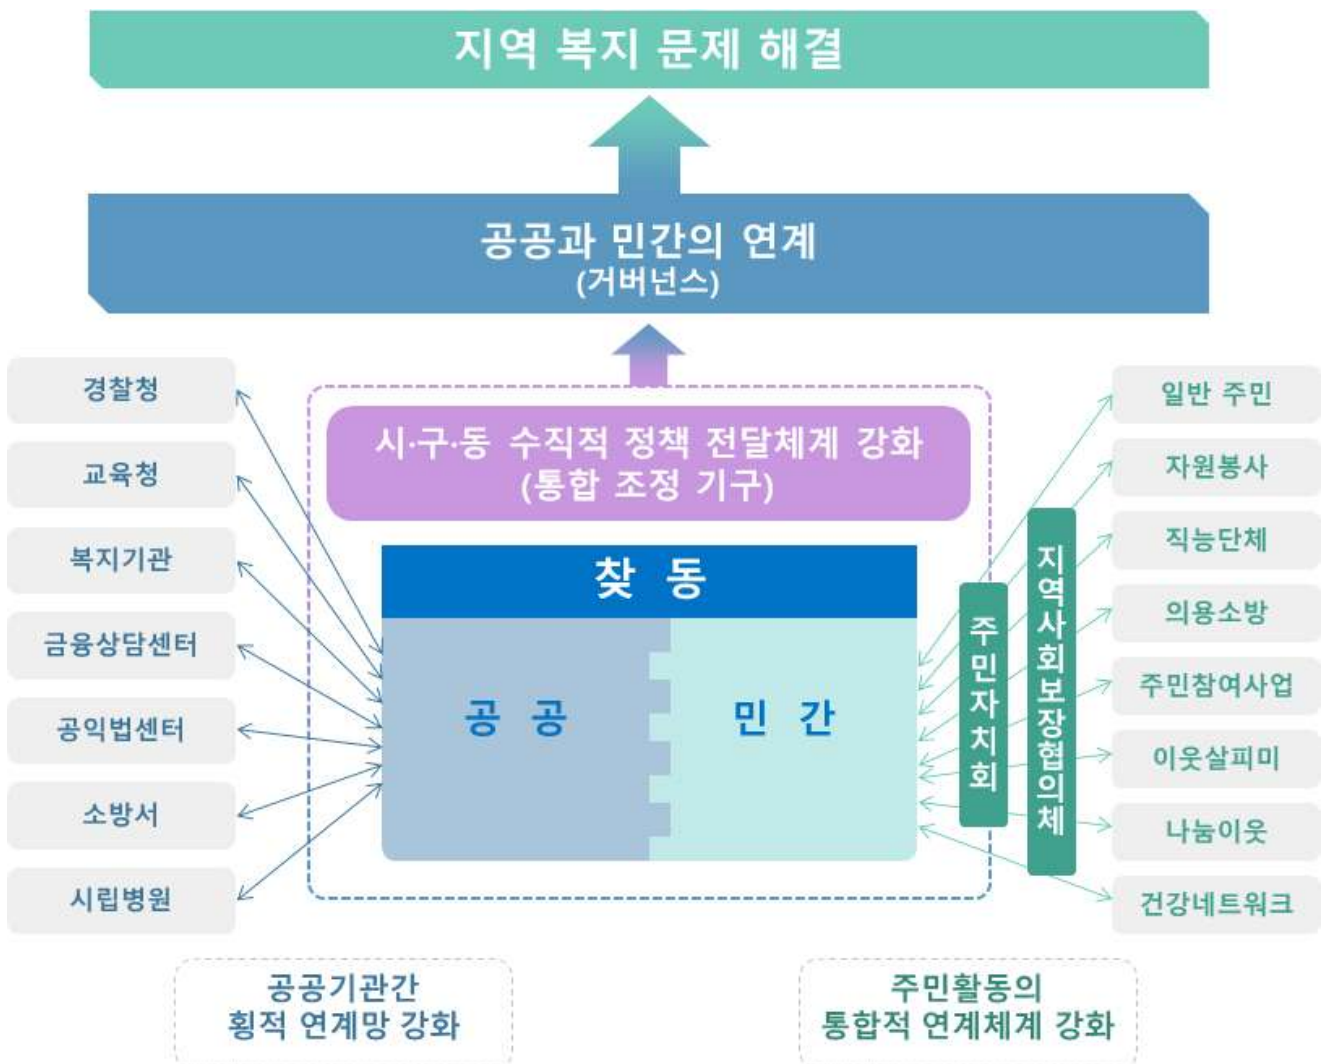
지역 복지 문제 해결

공공과 민간의 연계
(거버넌스)

경찰청
교육청
복지기관
금융상담센터
공익법센터
소방서
시립병원

시·구·동 수직적 정책 전달체계 강화
(통합 조정 기구)

찾 동

공 공

민 간

주민자치회

지역사회보장협의체

일반 주민
자원봉사
직능단체
의용소방
주민참여사업
이웃살피미
나눔이웃
건강네트워크

공공기관간
횡적 연계망 강화

주민활동의
통합적 연계체계 강화